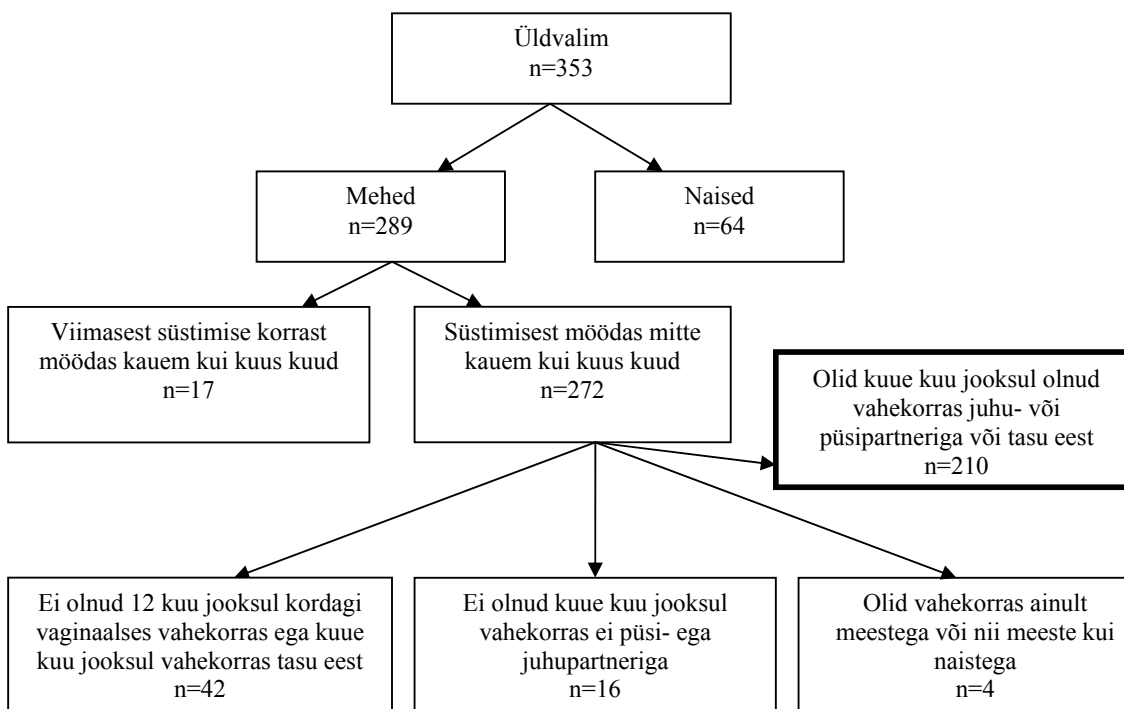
Üldvalim
n=353

Mehed
n=289

Naised
n=64

Viimasest süstimise korrast möödas kauem kui kuus kuud
n=17

Süstimisest möödas mitte kauem kui kuus kuud
n=272

Olid kuue kuu jooksul olnud vahekorras juhu- või püsipartneriga või tasu eest
n=210

Ei olnud 12 kuu jooksul kordagi vaginaalses vahekorras ega kuue kuu jooksul vahekorras tasu eest
n=42

Ei olnud kuue kuu jooksul vahekorras ei püsi- ega juhupartneriga
n=16

Olid vahekorras ainult meestega või nii meeste kui naistega
n=4